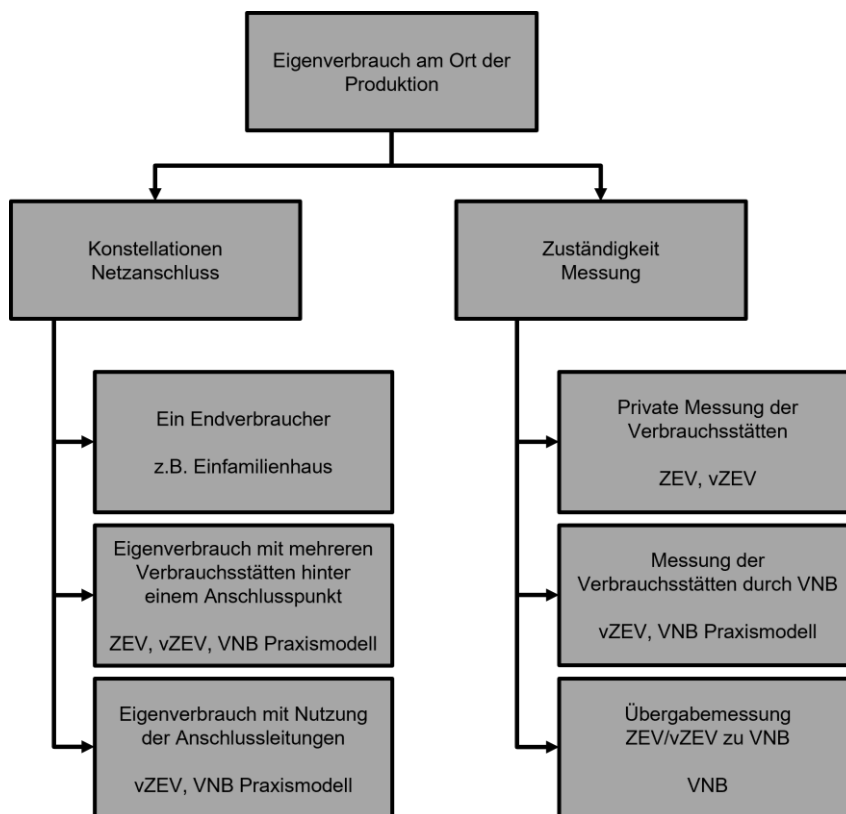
Eigenverbrauch am Ort der Produktion

Konstellationen Netzanschluss

Ein Endverbraucher

z.B. Einfamilienhaus

Eigenverbrauch mit mehreren Verbrauchsstätten hinter einem Anschlusspunkt

ZEV, vZEV, VNB Praxismodell

Eigenverbrauch mit Nutzung der Anschlussleitungen

vZEV, VNB Praxismodell

Zuständigkeit Messung

Private Messung der Verbrauchsstätten

ZEV, vZEV

Messung der Verbrauchsstätten durch VNB

vZEV, VNB Praxismodell

Übergabemessung ZEV/vZEV zu VNB

VNB